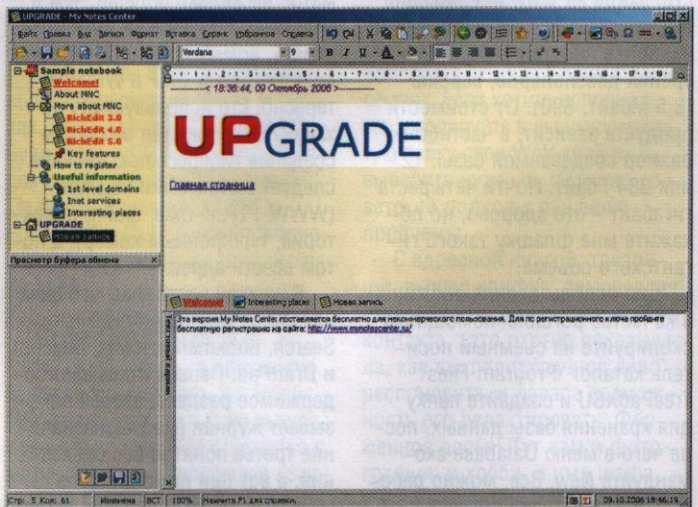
UPGRADE - My Notes Center

Файл Правка Вид Записи Формат Вставка Сервис Избранное Справка

Verdana 9

Sample notebook
Welcome!
About MNC
More about MNC
RichEdit 3.0
RichEdit 4.0
RichEdit 5.0
Key features
How to register
Useful information
1st level domains
Inet services
Interesting places
UPGRADE
Новая запись

Просмотр буфера обмена

< 18:36:44, 09 Октябрь 2006 >

UPGRADE

Главная страница

Welcome! Interesting places Новая запись

Эта версия My Notes Center поставляется бесплатно для некоммерческого пользования. Для получения регистрационного ключа пройдите бесплатную регистрацию на сайте: http://www.mynotescenter.ru/

Стр: 5 Кол: 61 Изменена ВСТ 100% Нажмите F1 для справки. 09.10.2006 18:46:16